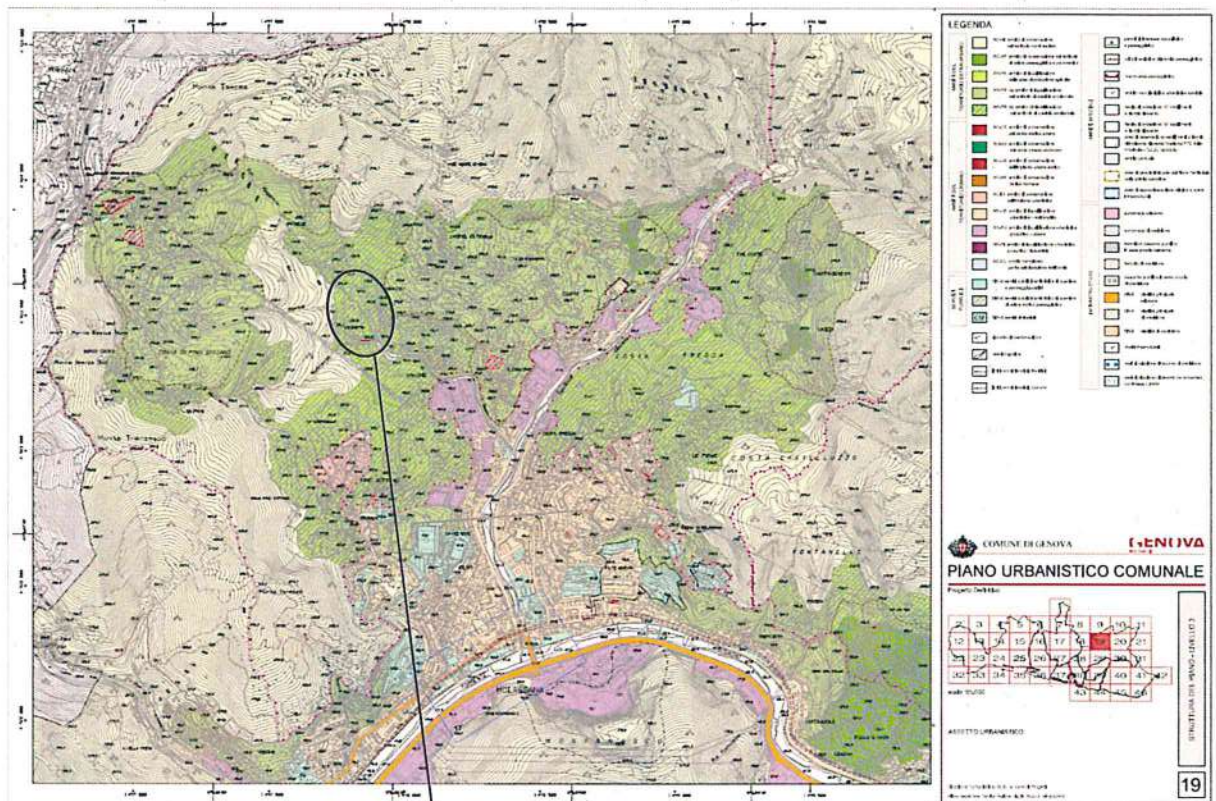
LEGENDA

COMUNE DI GENOVA

GENOVA

PIANO URBANISTICO COMUNALE

Progetto Definitivo

| 2 | 3 | 4 | 5 | 6 | 7 | 8 | 9 | 10 | 11 |
|---|---|---|---|---|---|---|---|---|---|
| 12 | 13 | 14 | 15 | 16 | 17 | 18 | 19 | 20 | 21 |
| 22 | 23 | 24 | 25 | 26 | 27 | 28 | 29 | 30 | 31 |
| 32 | 33 | 34 | 35 | 36 | 37 | 38 | 39 | 40 | 41 | 42 |
| | | | | | | 43 | 44 | 45 | 46 |

scala 1:5000

ASSETTO URBANISTICO

STRUTTURA DEL PIANO - LIVELLO 3

19

COSTA BREGGIA

COSTA CASTELLACCIO

MOLASSANA

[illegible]